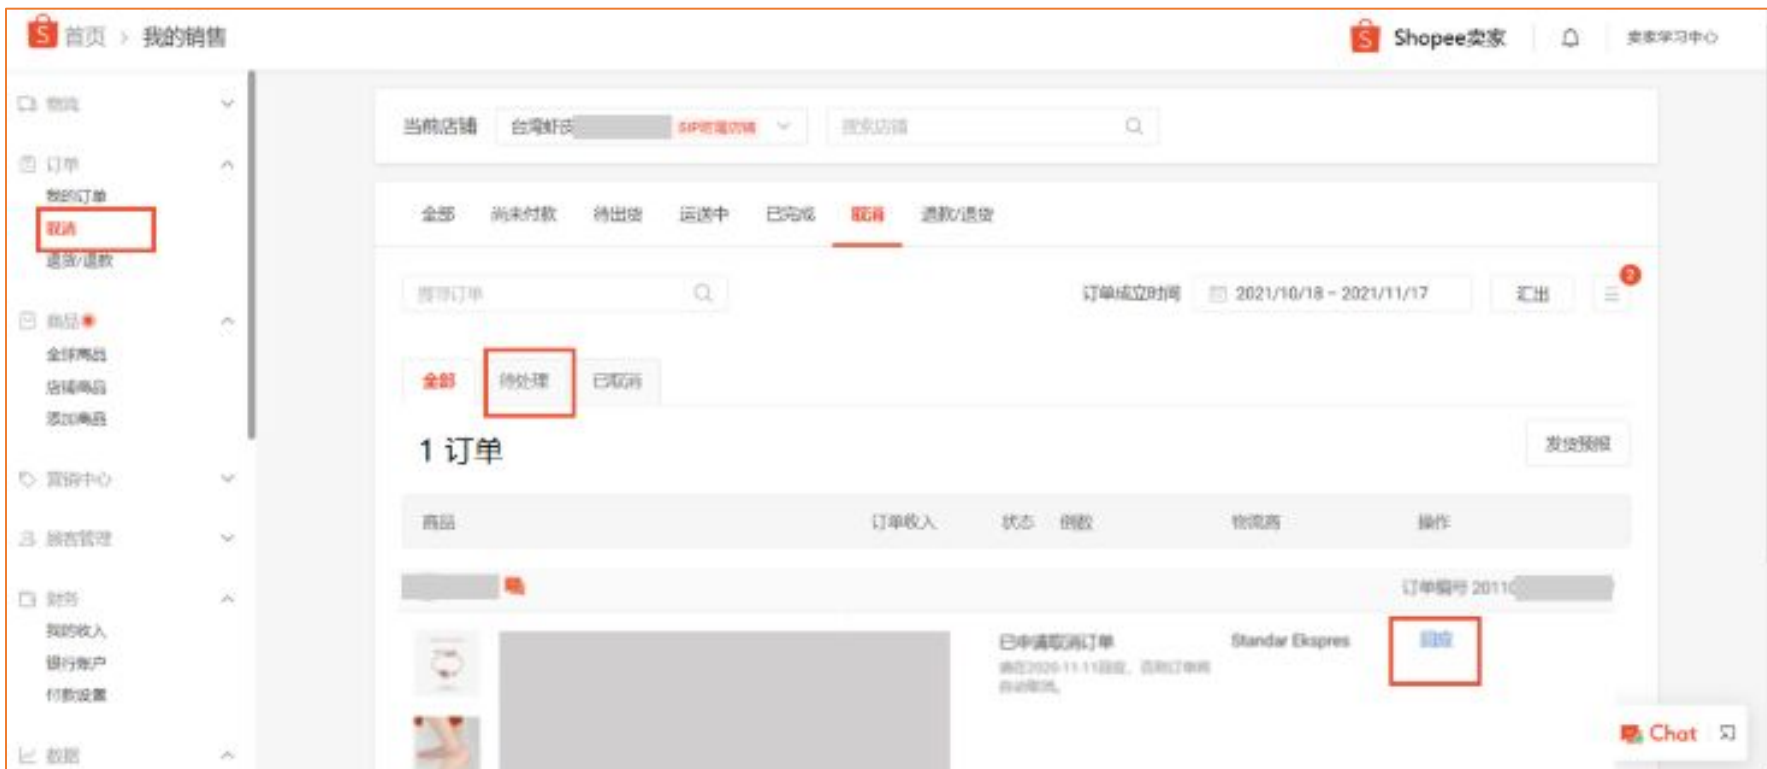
首页 > 我的销售

Shopee卖家

卖家学习中心

物流

订单

我的订单

取消

退货/退款

商品

全部商品

店铺商品

添加商品

营销中心

广告管理

财务

我的收入

银行账户

付款设置

数据

当前店铺 台湾虾皮 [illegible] SIP店铺 搜索店铺

全部 尚未付款 待出货 运送中 已完成 取消 退款/退货

搜寻订单

订单成立时间 2021/10/18 - 2021/11/17 汇出

2

全部 待处理 已取消

1 订单

发货预报

| 商品 | 订单收入 | 状态 倒数 | 物流商 | 操作 |
|---|---|---|---|---|

订单编号 2011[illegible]

已申请取消订单
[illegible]

Standar Ekspres

回应

Chat